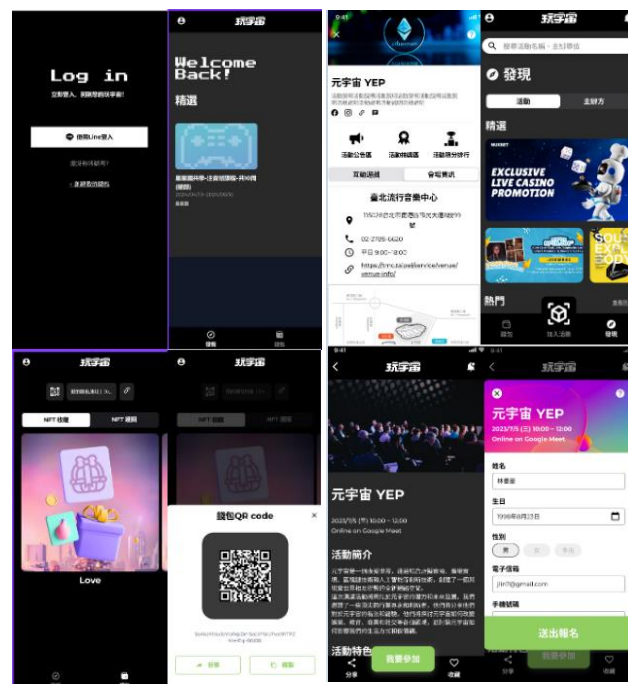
Log in

使用Line登入

Welcome Back!

精選

9:41

元宇宙 YEP

活動公告欄

活動時間表

互動活動

會場資訊

臺北流行音樂中心

02-2788-6620

https://tmc.taipei/service/venue/venue-info/

玩宇宙

搜尋活動名稱、主辦單位

發現

活動

主辦方

精選

EXCLUSIVE LIVE CASINO PROMOTION

熱門

加入活動

發現

玩宇宙

NFT 收藏

NFT 週邊

Love

玩宇宙

錢包QR code

9:41

玩宇宙

元宇宙 YEP

2023/7/5 (五) 10:00 – 12:00

Online on Google Meet

活動簡介

活動特色

分享

我要參加

收藏

玩宇宙

元宇宙 YEP

2023/7/5 (五) 10:00 – 12:00

Online on Google Meet

姓名

林曼曼

生日

1998年8月3日

性別

男

女

其他

電子信箱

jlin1@gmail.com

手機號碼

送出報名

分享

我要參加

收藏